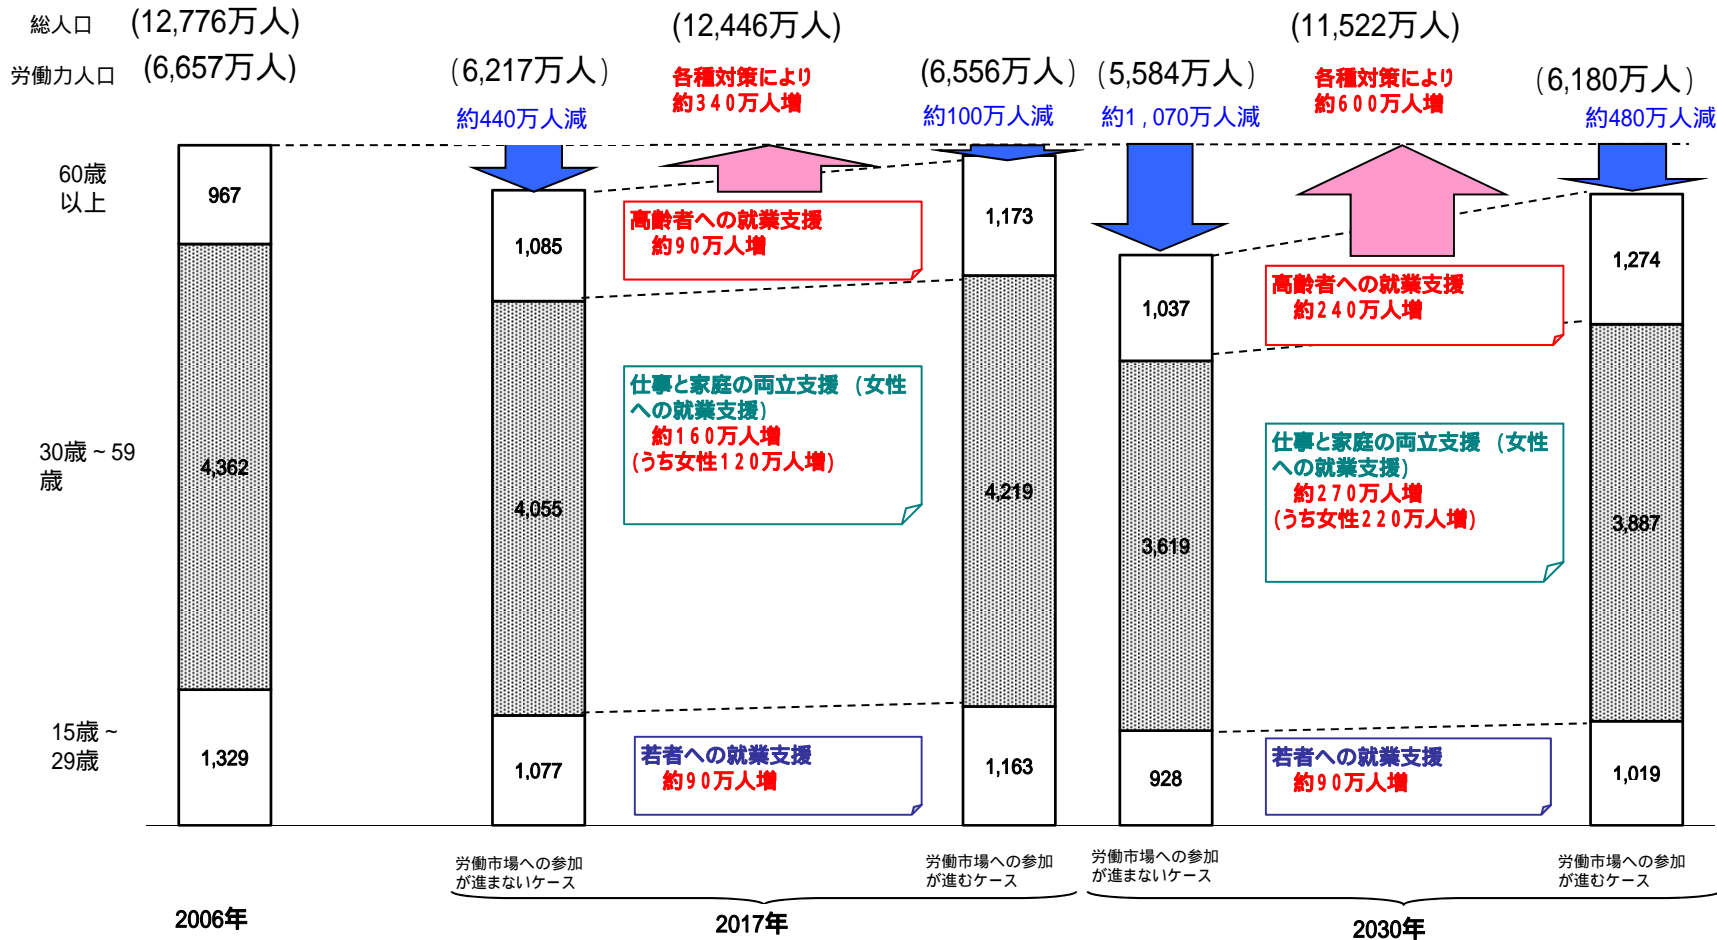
総人口 (12,776万人)
労働力人口 (6,657万人)

(12,446万人)
(6,217万人)
各種対策により
約340万人増
(6,556万人)
約440万人減
約100万人減

(11,522万人)
(5,584万人)
各種対策により
約600万人増
(6,180万人)
約1,070万人減
約480万人減

60歳以上
30歳～59歳
15歳～29歳

967
4,362
1,329

1,085
4,055
1,077

高齢者への就業支援
約90万人増

仕事と家庭の両立支援(女性への就業支援)
約160万人増
(うち女性120万人増)

若者への就業支援
約90万人増

1,173
4,219
1,163

1,037
3,619
928

高齢者への就業支援
約240万人増

仕事と家庭の両立支援(女性への就業支援)
約270万人増
(うち女性220万人増)

若者への就業支援
約90万人増

1,274
3,887
1,019

労働市場への参加が進まないケース
労働市場への参加が進むケース
労働市場への参加が進まないケース
労働市場への参加が進むケース

2006年
2017年
2030年